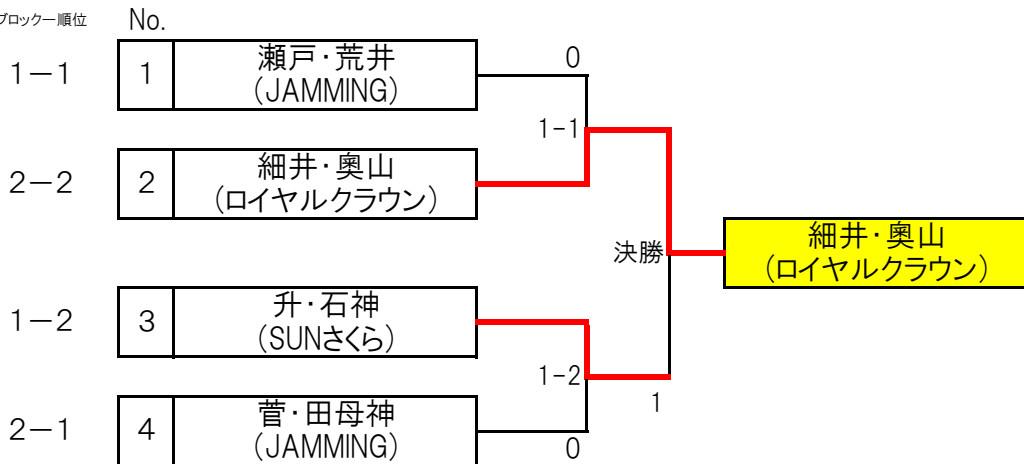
ブロックー順位 No.

1－1 | 1 | 瀬戸・荒井 (JAMMING)

2－2 | 2 | 細井・奥山 (ロイヤルクラウン)

1－2 | 3 | 升・石神 (SUNさくら)

2－1 | 4 | 菅・田母神 (JAMMING)

0
1-1
1-2
0
1
決勝

細井・奥山 (ロイヤルクラウン)